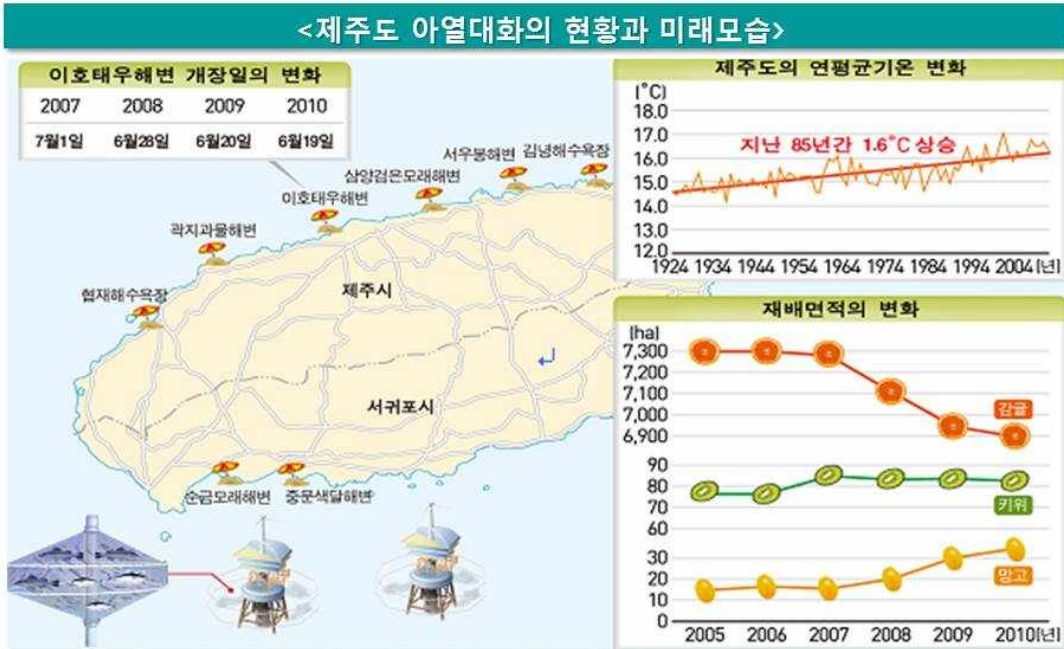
<제주도 아열대화의 현황과 미래모습>

이호태우해변 개장일의 변화

| 2007 | 2008 | 2009 | 2010 |
|---|---|---|---|
| 7월1일 | 6월28일 | 6월20일 | 6월19일 |

서우봉해변 김녕해수욕장
삼양검은모래해변
이호태우해변
곽지과물해변
협재해수욕장
제주시
서귀포시
소금모래해변 중문색달해변

제주도의 연평균기온 변화
(°C)
18.0
17.0
16.0
15.0
14.0
13.0
12.0
지난 85년간 1.6°C 상승
1924 1934 1944 1954 1964 1974 1984 1994 2004 (년)

재배면적의 변화
(ha)
7,300
7,200
7,100
7,000
6,900
감귤
90
80
70
키위
60
30
20
10
0
망고
2005 2006 2007 2008 2009 2010(년)